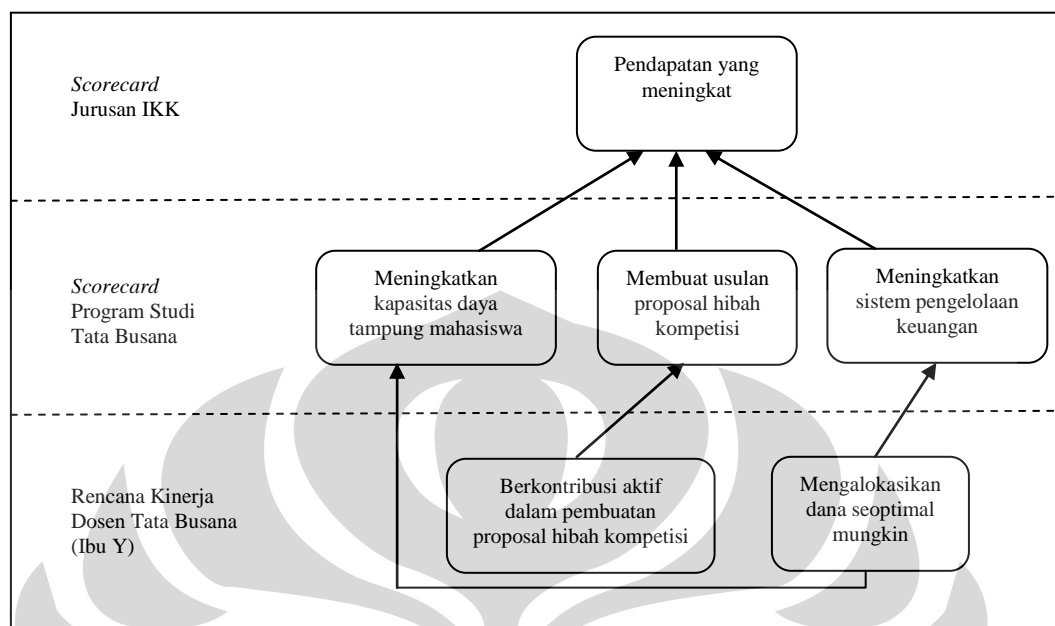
*Scorecard*
Jurusan IKK

Pendapatan yang meningkat

*Scorecard*
Program Studi
Tata Busana

Meningkatkan kapasitas daya tampung mahasiswa

Membuat usulan proposal hibah kompetisi

Meningkatkan sistem pengelolaan keuangan

Rencana Kinerja
Dosen Tata Busana
(Ibu Y)

Berkontribusi aktif dalam pembuatan proposal hibah kompetisi

Mengalokasikan dana seoptimal mungkin